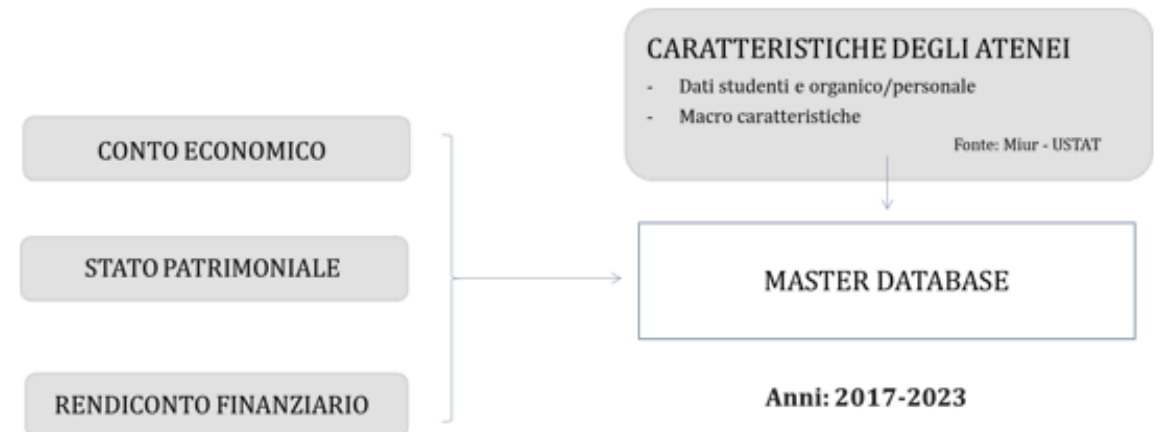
CARATTERISTICHE DEGLI ATENEI
- Dati studenti e organico/personale
- Macro caratteristiche
Fonte: Miur - USTAT

CONTO ECONOMICO

STATO PATRIMONIALE

RENDICONTO FINANZIARIO

MASTER DATABASE

Anni: 2017-2023